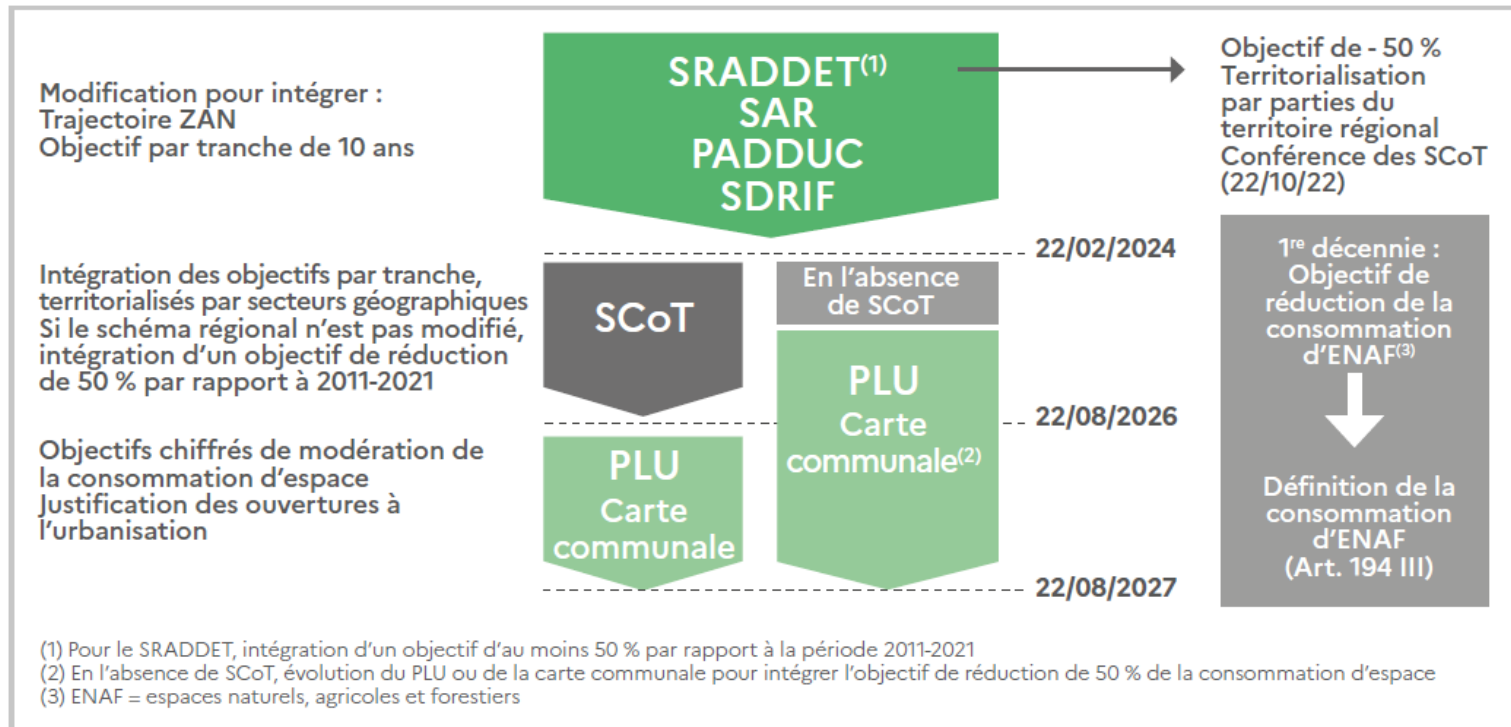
Modification pour intégrer :
Trajectoire ZAN
Objectif par tranche de 10 ans

SRADDET$^{(1)}$
SAR
PADDUC
SDRIF

Objectif de - 50 %
Territorialisation par parties du territoire régional
Conférence des SCoT (22/10/22)

22/02/2024

Intégration des objectifs par tranche, territorialisés par secteurs géographiques
Si le schéma régional n'est pas modifié, intégration d'un objectif de réduction de 50 % par rapport à 2011-2021

SCoT

En l'absence de SCoT

PLU
Carte communale$^{(2)}$

1$^{re}$ décennie :
Objectif de réduction de la consommation d'ENAF$^{(3)}$

Définition de la consommation d'ENAF (Art. 194 III)

22/08/2026

Objectifs chiffrés de modération de la consommation d'espace
Justification des ouvertures à l'urbanisation

PLU
Carte communale

22/08/2027

(1) Pour le SRADDET, intégration d'un objectif d'au moins 50 % par rapport à la période 2011-2021
(2) En l'absence de SCoT, évolution du PLU ou de la carte communale pour intégrer l'objectif de réduction de 50 % de la consommation d'espace
(3) ENAF = espaces naturels, agricoles et forestiers